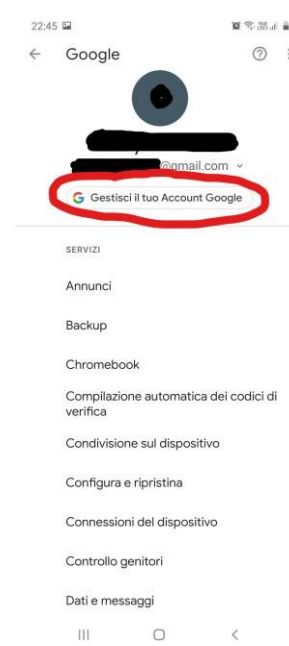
22:45

Google

@gmail.com

G Gestisci il tuo Account Google

SERVIZI

Annunci

Backup

Chromebook

Compilazione automatica dei codici di verifica

Condivisione sul dispositivo

Configura e ripristina

Connessioni del dispositivo

Controllo genitori

Dati e messaggi